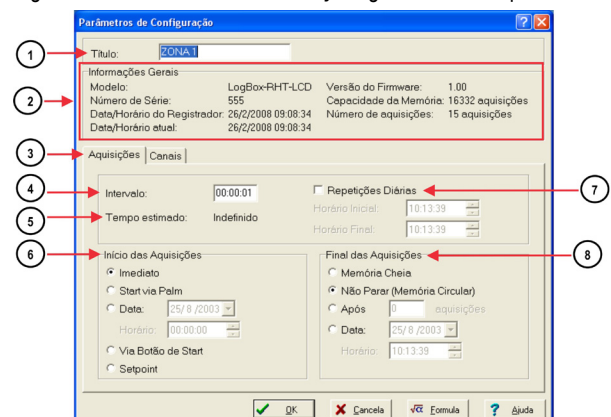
Parâmetros de Configuração

1
Título: ZONA 1

2
Informações Gerais
Modelo: LogBox-RHT-LCD
Número de Série: 555
Data/Horário do Registrador: 26/2/2008 09:08:34
Data/Horário atual: 26/2/2008 09:08:34
Versão do Firmware: 1.00
Capacidade da Memória: 16332 aquisições
Número de aquisições: 15 aquisições

3
Aquisições | Canais

4
Intervalo: 00:00:01

5
Tempo estimado: Indefinido

7
Repetições Diárias
Horário Inicial: 10:13:39
Horário Final: 10:13:39

6
Início das Aquisições
Imediato
Start via Palm
Data: 25/8/2003
Horário: 00:00:00
Via Botão de Start
Setpoint

8
Final das Aquisições
Memória Cheia
Não Parar (Memória Circular)
Após 0 aquisições
Data: 25/8/2003
Horário: 10:13:39

OK | Cancela | Fórmula | Ajuda